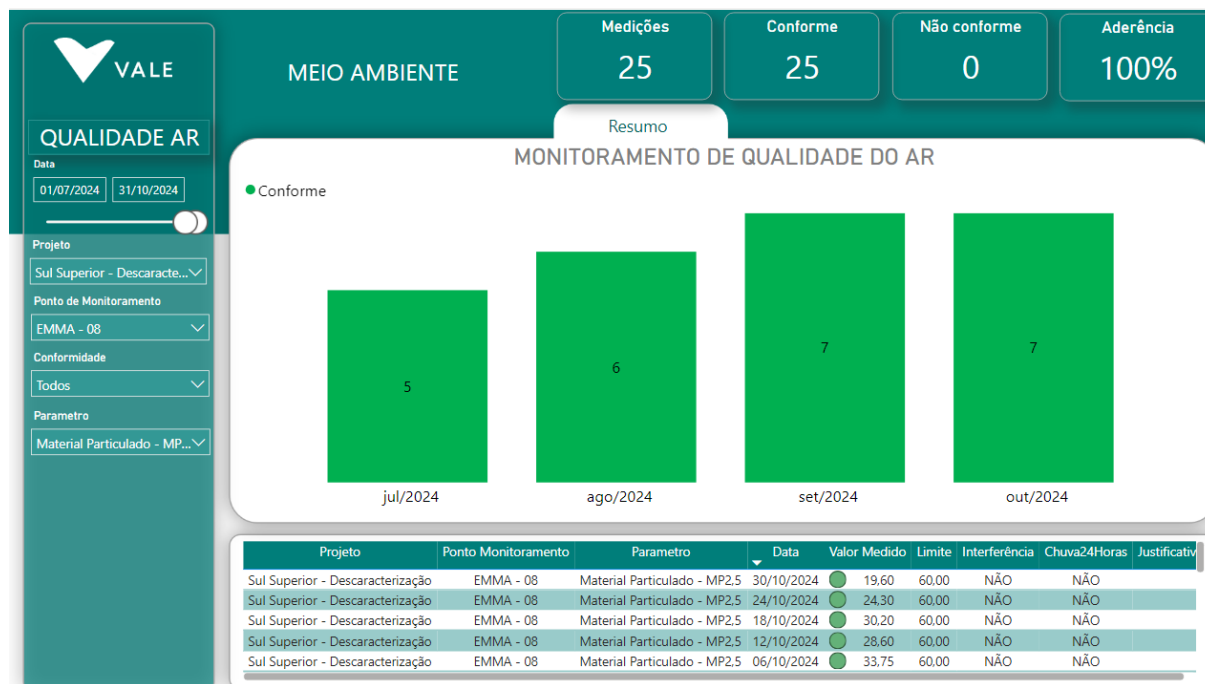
VALE

QUALIDADE AR

Data

01/07/2024 31/10/2024

Projeto

Sul Superior - Descaracte...

Ponto de Monitoramento

EMMA - 08

Conformidade

Todos

Parametro

Material Particulado - MP...

MEIO AMBIENTE

Medições
25

Conforme
25

Não conforme
0

Aderência
100%

Resumo

MONITORAMENTO DE QUALIDADE DO AR

Conforme

5
6
7
7

jul/2024
ago/2024
set/2024
out/2024

| Projeto | Ponto Monitoramento | Parametro | Data | Valor Medido | Limite | Interferência | Chuva24Horas | Justificativ |
|---|---|---|---|---|---|---|---|---|
| Sul Superior - Descaracterização | EMMA - 08 | Material Particulado - MP2,5 | 30/10/2024 | 19,60 | 60,00 | NÃO | NÃO | |
| Sul Superior - Descaracterização | EMMA - 08 | Material Particulado - MP2,5 | 24/10/2024 | 24,30 | 60,00 | NÃO | NÃO | |
| Sul Superior - Descaracterização | EMMA - 08 | Material Particulado - MP2,5 | 18/10/2024 | 30,20 | 60,00 | NÃO | NÃO | |
| Sul Superior - Descaracterização | EMMA - 08 | Material Particulado - MP2,5 | 12/10/2024 | 28,60 | 60,00 | NÃO | NÃO | |
| Sul Superior - Descaracterização | EMMA - 08 | Material Particulado - MP2,5 | 06/10/2024 | 33,75 | 60,00 | NÃO | NÃO | |